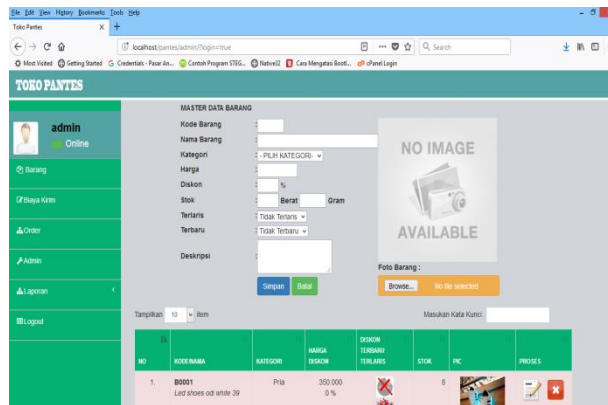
File Edit View History Bookmarks Tools Help

Toko Pantes

localhost/pantes/admin/?login=true

Search

Most Visited Getting Started Credentials - Pasar An... Contoh Program STEG... Native32 Cara Mengatasi Booti... cPanel Login

TOKO PANTES

admin
Online

Barang

Biaya Kirim

Order

Admin

Laporan

Logout

MASTER DATA BARANG

Kode Barang :

Nama Barang :

Kategori : - PILIH KATEGORI -

Harga :

Diskon : %

Stok : Berat Gram

Terlaris : Tidak Terlaris

Terbaru : Tidak Terbaru

Deskripsi :

Simpan Batal

NO IMAGE AVAILABLE

Foto Barang :

Browse... No file selected.

Tampilkan 10 item

Masukan Kata Kunci:

| NO | KODE/NAMA | KATEGORI | HARGA DISKON | DISKON TERBARU TERLARIS | STOK | PIC | PROSES |
|---|---|---|---|---|---|---|---|
| 1. | B0001 Led shoes adi white 39 | Pria | 350.000 0 % | | 6 | | |